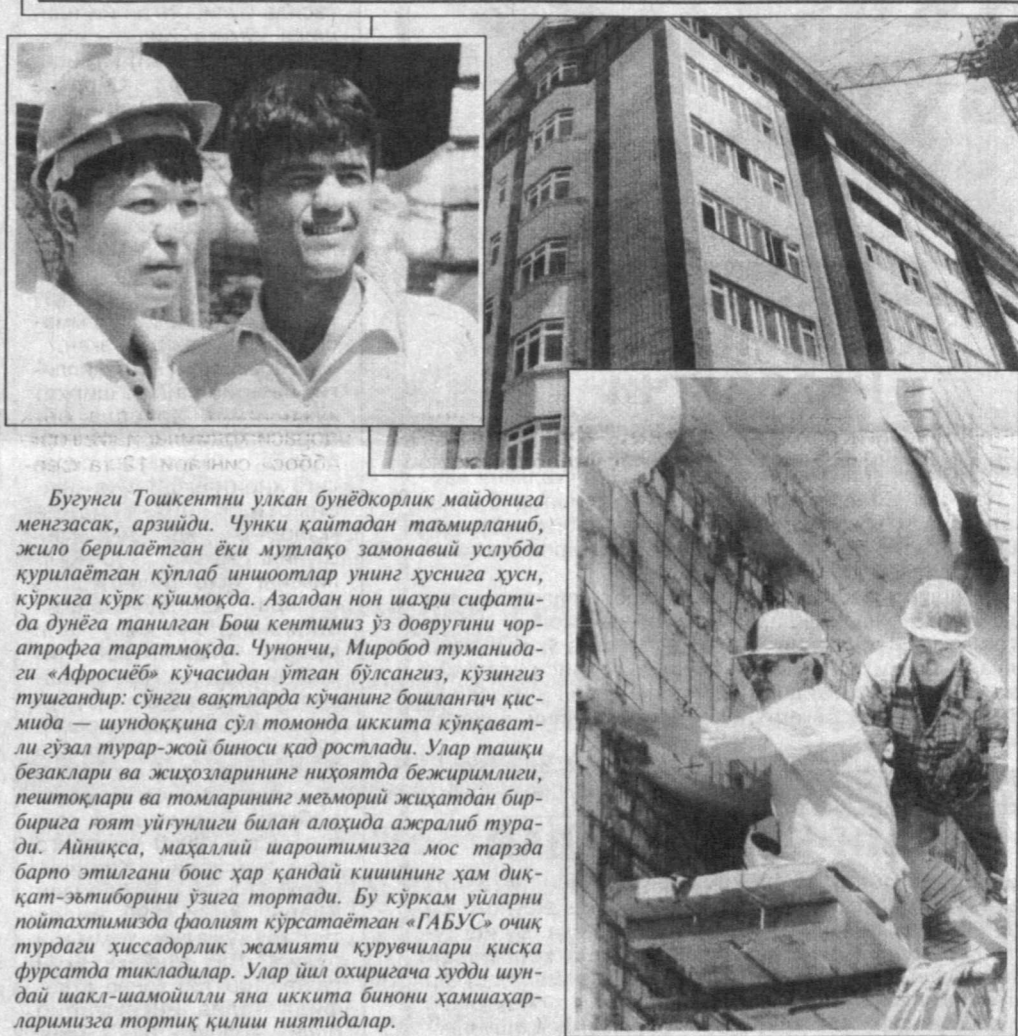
Бугунги Тошкентни улкан бунёдкорлик майдонига менгзасак, арзийди. Чунки қайтадан таъмирланиб, жило берилаётган ёки мутлақо замонавий услубда қурилаётган кўплаб иншоотлар унинг ҳуснига ҳусн, кўркига кўрк қўшмоқда. Азалдан нон шаҳри сифатида дунёга танилган Бош кентимиз ўз довруғини чоратрофга таратмоқда. Чунончи, Миробод туманидаги «Афросиёб» кўчасидан ўтган бўлсангиз, кўзингиз тушгандир: сўнгги вақтларда кўчанинг бошланғич қисмида — шундоққина сўл томонда иккита кўпқаватли гўзал турар-жой биноси қад ростлади. Улар ташқи безаклари ва жиҳозларининг ниҳоятда бежиримлиги, пештоқлари ва томларининг меъморий жиҳатдан бирбирига ғоят уйғунлиги билан алоҳида ажралиб туради. Айниқса, маҳаллий шароитимизга мос тарзда барпо этилгани боис ҳар қандай кишининг ҳам диққат-эътиборини ўзига тортади. Бу кўркам уйларни пойтахтимизда фаолият кўрсатаётган «ГАБУС» очиқ турдаги ҳиссадорлик жамияти қурувчилари қисқа фурсатда тикладилар. Улар йил охиригача худди шундай шакл-шамойилли яна иккита бинони ҳамшаҳарларимизга тортиқ қилиш ниятидалар.